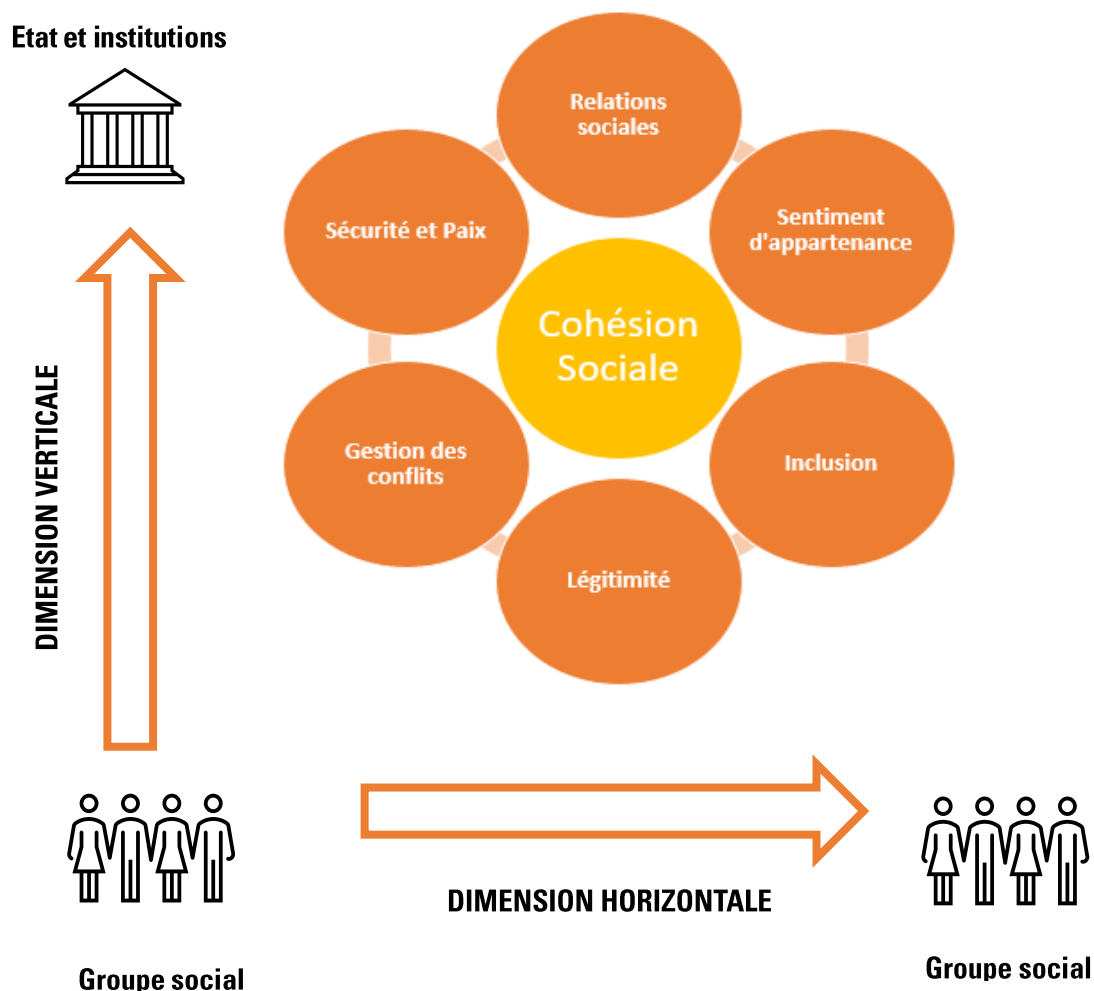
Etat et institutions

DIMENSION VERTICALE

Relations sociales

Sentiment d'appartenance

Inclusion

Légitimité

Gestion des conflits

Sécurité et Paix

Cohésion Sociale

DIMENSION HORIZONTALE

Groupe social

Groupe social